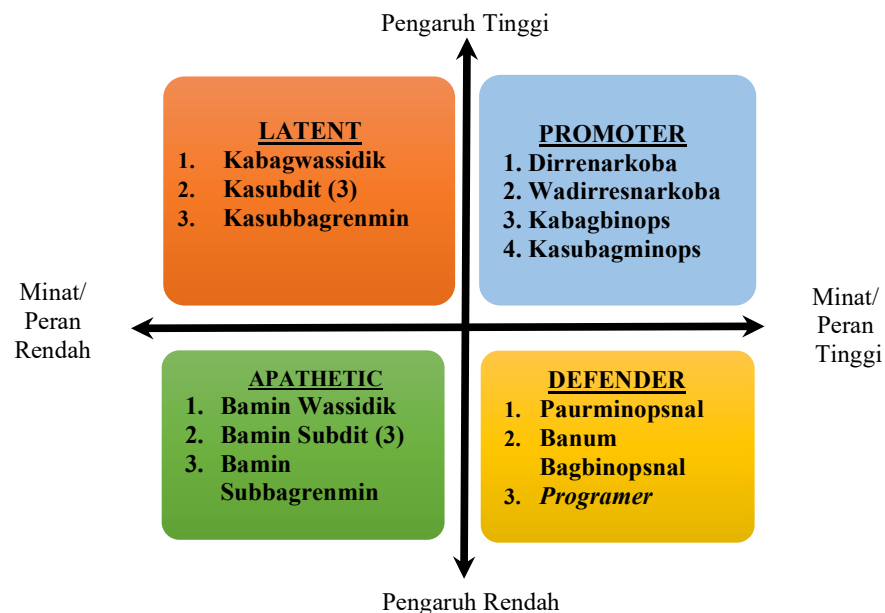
Pengaruh Tinggi

LATENT
1. Kabagwassidik
2. Kasubdit (3)
3. Kasubbagrenmin

PROMOTER
1. Dirrenarkoba
2. Wadirresnarkoba
3. Kabagbinops
4. Kasubagminops

Minat/ Peran Rendah

Minat/ Peran Tinggi

APATHETIC
1. Bamin Wassidik
2. Bamin Subdit (3)
3. Bamin Subbagrenmin

DEFENDER
1. Paurminopsnal
2. Banum Bagbinopsnal
3. *Programer*

Pengaruh Rendah